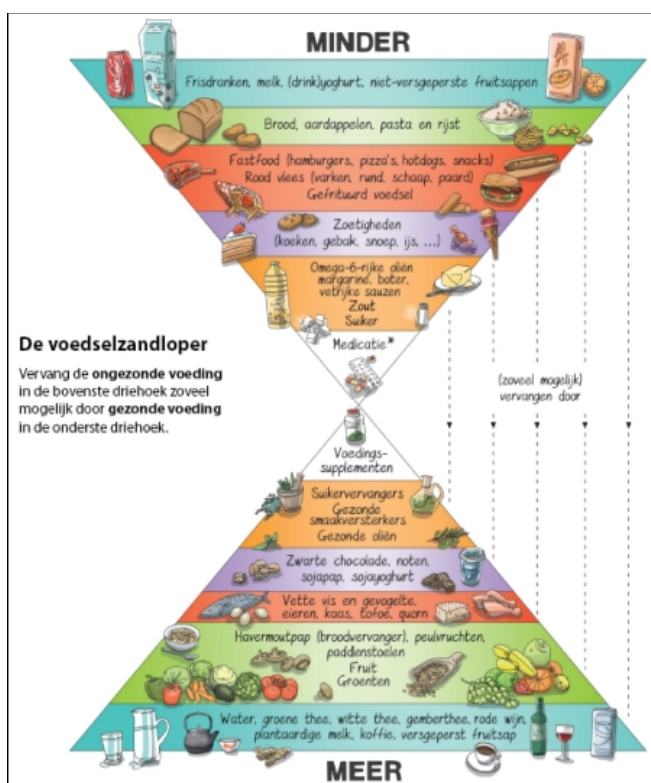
MINDER

Frisdranken, melk, (drink)yoghurt, niet-versgeperste fruitsappen

Brood, aardappelen, pasta en rijst

Fastfood (hamburgers, pizza's, hotdogs, snacks)
Rood vlees (varken, rund, schaap, paard)
Gefrituurd voedsel

Zoetigheden
(koeken, gebak, snoep, ijs, ...)

Omega-6-rijke oliën
margarine, boter,
vetrijke sauzen
Zout
Suiker

Medicatie*

De voedselzandloper

Vervang de ongezonde voeding in de bovenste driehoek zoveel mogelijk door gezonde voeding in de onderste driehoek.

(zoveel mogelijk)
vervangen door

Voedings-
supplementen

Suikervervangers
Gezonde
smaakversterkers
Gezonde oliën

Zwarte chocolade, noten,
sojapap, sojayoghurt

Vette vis en gevogelte,
eieren, kaas, tofoe, quorn

Havermoutpap (broodvervanger), peulvruchten,
paddenstoelen
Fruit
Groenten

Water, groene thee, witte thee, gemberthee, rode wijn,
plantaardige melk, koffie, versgeperst fruitsap

MEER